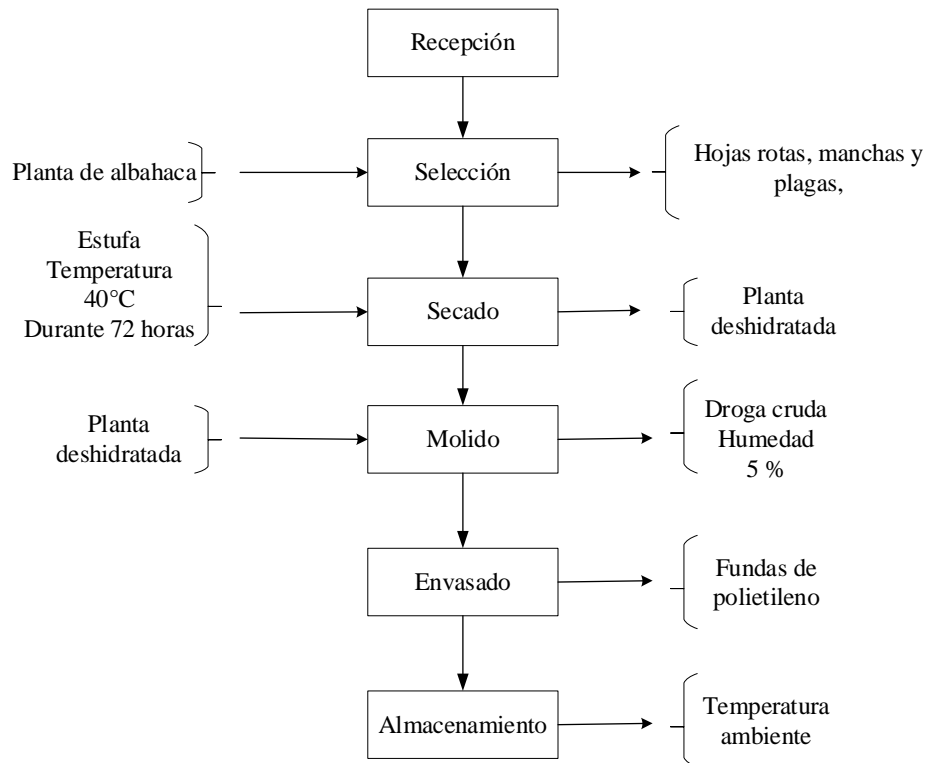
Recepción

Planta de albahaca

Selección

Hojas rotas, manchas y plagas,

Estufa
Temperatura
40°C
Durante 72 horas

Secado

Planta deshidratada

Planta deshidratada

Molido

Droga cruda
Humedad
5 %

Envasado

Fundas de polietileno

Almacenamiento

Temperatura ambiente